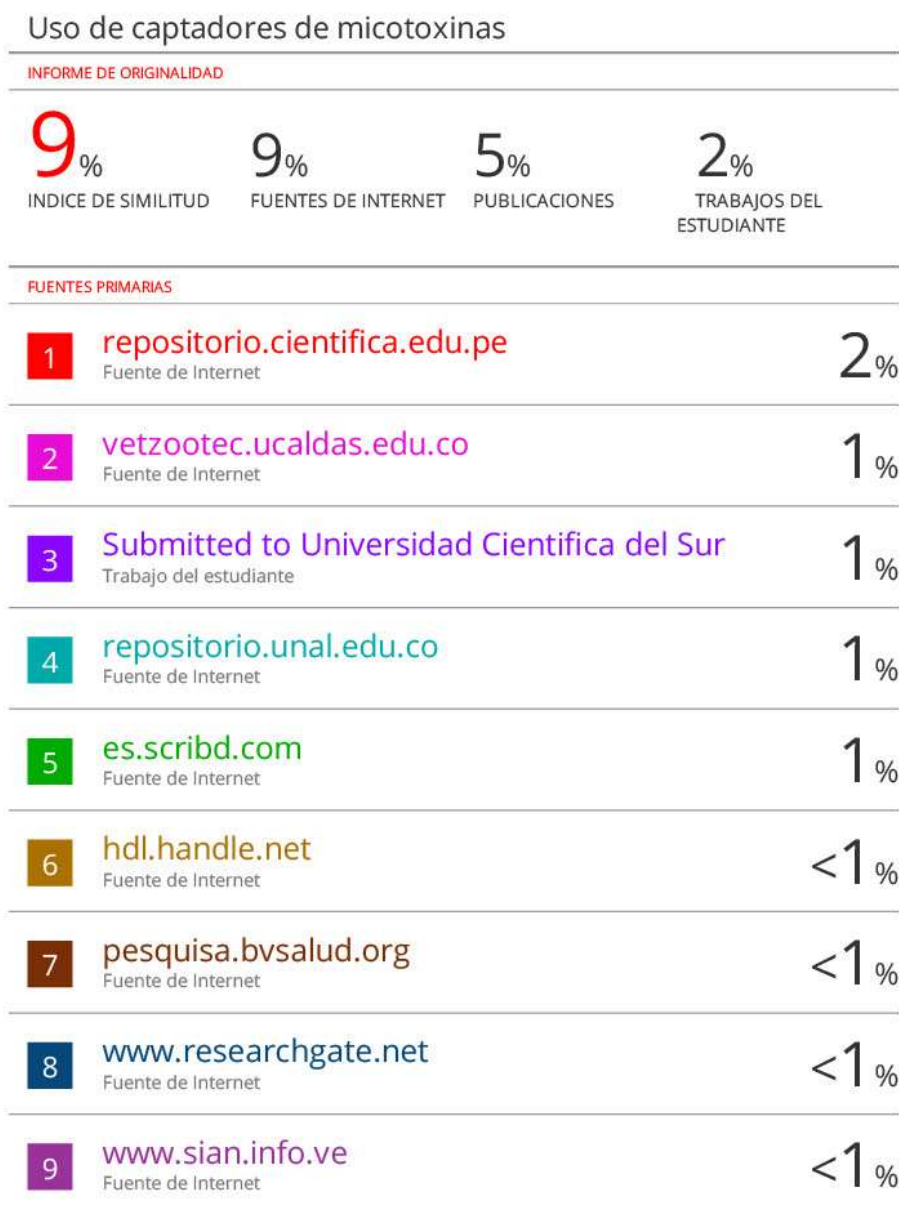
Uso de captadores de micotoxinas

INFORME DE ORIGINALIDAD

9%
INDICE DE SIMILITUD

9%
FUENTES DE INTERNET

5%
PUBLICACIONES

2%
TRABAJOS DEL ESTUDIANTE

FUENTES PRIMARIAS

| | | |
|---|---|---|
| 1 | repositorio.cientifica.edu.pe<br>Fuente de Internet | 2% |
| 2 | vetzootec.ucaldas.edu.co<br>Fuente de Internet | 1% |
| 3 | Submitted to Universidad Cientifica del Sur<br>Trabajo del estudiante | 1% |
| 4 | repositorio.unal.edu.co<br>Fuente de Internet | 1% |
| 5 | es.scribd.com<br>Fuente de Internet | 1% |
| 6 | hdl.handle.net<br>Fuente de Internet | <1% |
| 7 | pesquisa.bvsalud.org<br>Fuente de Internet | <1% |
| 8 | www.researchgate.net<br>Fuente de Internet | <1% |
| 9 | www.sian.info.ve<br>Fuente de Internet | <1% |